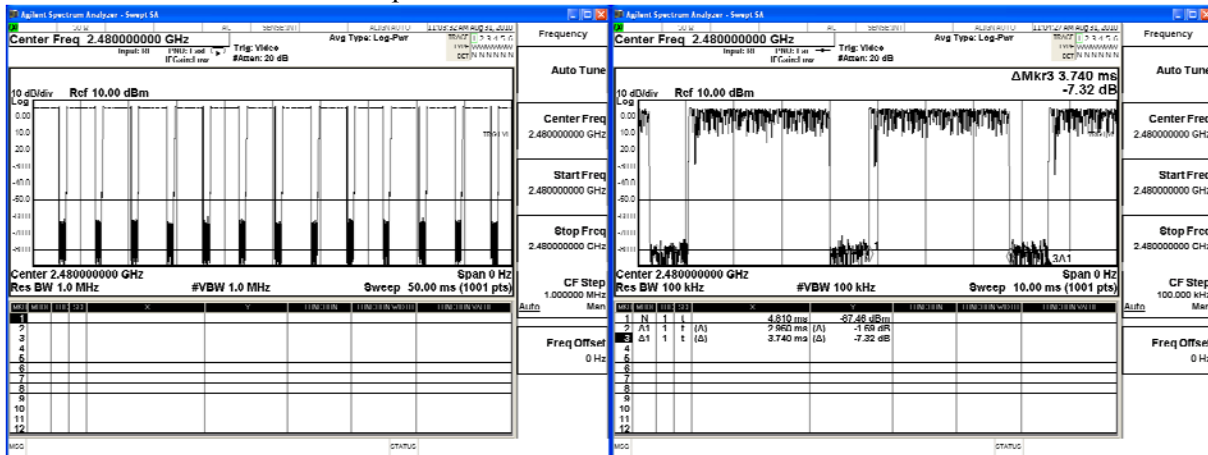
Agilent Spectrum Analyzer - Swept SA

Center Freq 2.480000000 GHz
Input: RF PNO: Fast IFGain:Low
Trig: Video #Atten: 20 dB
Avg Type: Log-Pwr
11:05:52 AM AUG 31, 2010
TRACE 1 2 3 4 5 6
TYPE WWWWWW
DET N N N N N N

Frequency

Auto Tune

10 dB/div Ref 10.00 dBm
Log
0.00
-10.0
-20.0
-30.0
-40.0
-50.0
-60.0
-70.0
-80.0

TRIG LVL

Center Freq
2.480000000 GHz

Start Freq
2.480000000 GHz

Stop Freq
2.480000000 GHz

Center 2.480000000 GHz
Res BW 1.0 MHz
#VBW 1.0 MHz
Span 0 Hz
Sweep 50.00 ms (1001 pts)

CF Step
1.000000 MHz
Auto Man

| MKR | MODE | TRC | SCL | X | Y | FUNCTION | FUNCTION WIDTH | FUNCTION VALUE |
|---|---|---|---|---|---|---|---|---|
| 1 | | | | | | | | |
| 2 | | | | | | | | |
| 3 | | | | | | | | |
| 4 | | | | | | | | |
| 5 | | | | | | | | |
| 6 | | | | | | | | |
| 7 | | | | | | | | |
| 8 | | | | | | | | |
| 9 | | | | | | | | |
| 10 | | | | | | | | |
| 11 | | | | | | | | |
| 12 | | | | | | | | |

Freq Offset
0 Hz

MSG STATUS

Agilent Spectrum Analyzer - Swept SA

Center Freq 2.480000000 GHz
Input: RF PNO: Fast IFGain:Low
Trig: Video #Atten: 20 dB
Avg Type: Log-Pwr
11:07:27 AM AUG 31, 2010
TRACE 1 2 3 4 5 6
TYPE WWWWWW
DET N N N N N N

Frequency

Auto Tune

ΔMkr3 3.740 ms
-7.32 dB

10 dB/div Ref 10.00 dBm
Log
0.00
-10.0
-20.0
-30.0
-40.0
-50.0
-60.0
-70.0
-80.0

1
3Δ1

Center Freq
2.480000000 GHz

Start Freq
2.480000000 GHz

Stop Freq
2.480000000 GHz

Center 2.480000000 GHz
Res BW 100 kHz
#VBW 100 kHz
Span 0 Hz
Sweep 10.00 ms (1001 pts)

CF Step
100.000 kHz
Auto Man

| MKR | MODE | TRC | SCL | X | Y | FUNCTION | FUNCTION WIDTH | FUNCTION VALUE |
|---|---|---|---|---|---|---|---|---|
| 1 | N | 1 | t | 4.810 ms | -67.46 dBm | | | |
| 2 | Δ1 | 1 | t (Δ) | 2.960 ms (Δ) | -1.69 dB | | | |
| 3 | Δ1 | 1 | t (Δ) | 3.740 ms (Δ) | -7.32 dB | | | |
| 4 | | | | | | | | |
| 5 | | | | | | | | |
| 6 | | | | | | | | |
| 7 | | | | | | | | |
| 8 | | | | | | | | |
| 9 | | | | | | | | |
| 10 | | | | | | | | |
| 11 | | | | | | | | |
| 12 | | | | | | | | |

Freq Offset
0 Hz

MSG STATUS